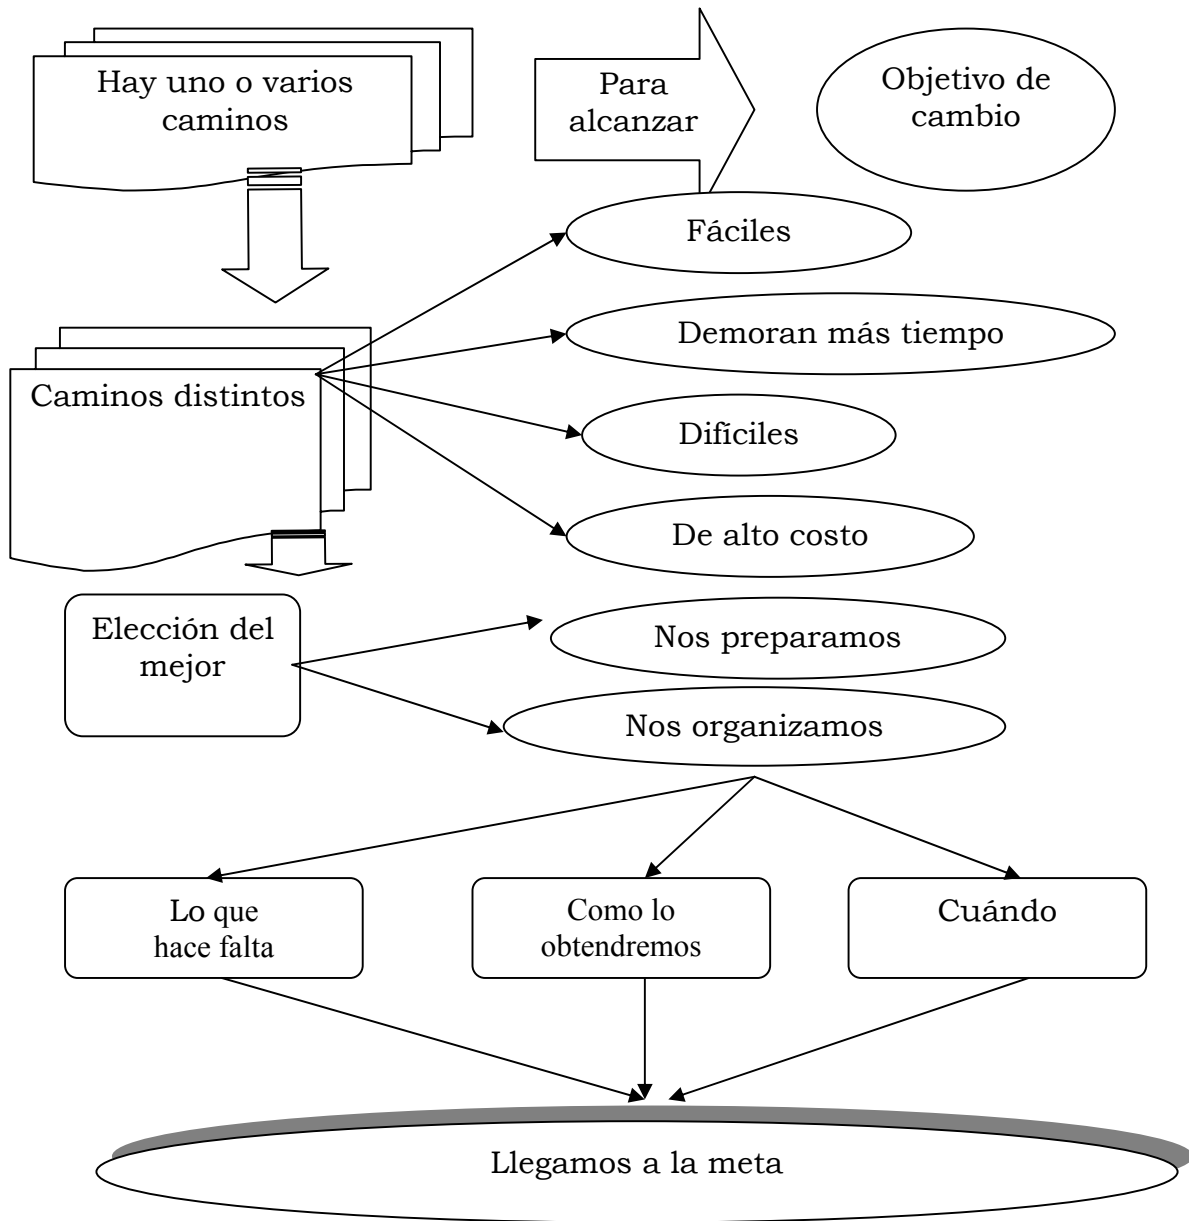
Hay uno o varios caminos

Para alcanzar

Objetivo de cambio

Fáciles

Demoran más tiempo

Caminos distintos

Difíciles

De alto costo

Elección del mejor

Nos preparamos

Nos organizamos

Lo que hace falta

Como lo obtendremos

Cuándo

Llegamos a la meta